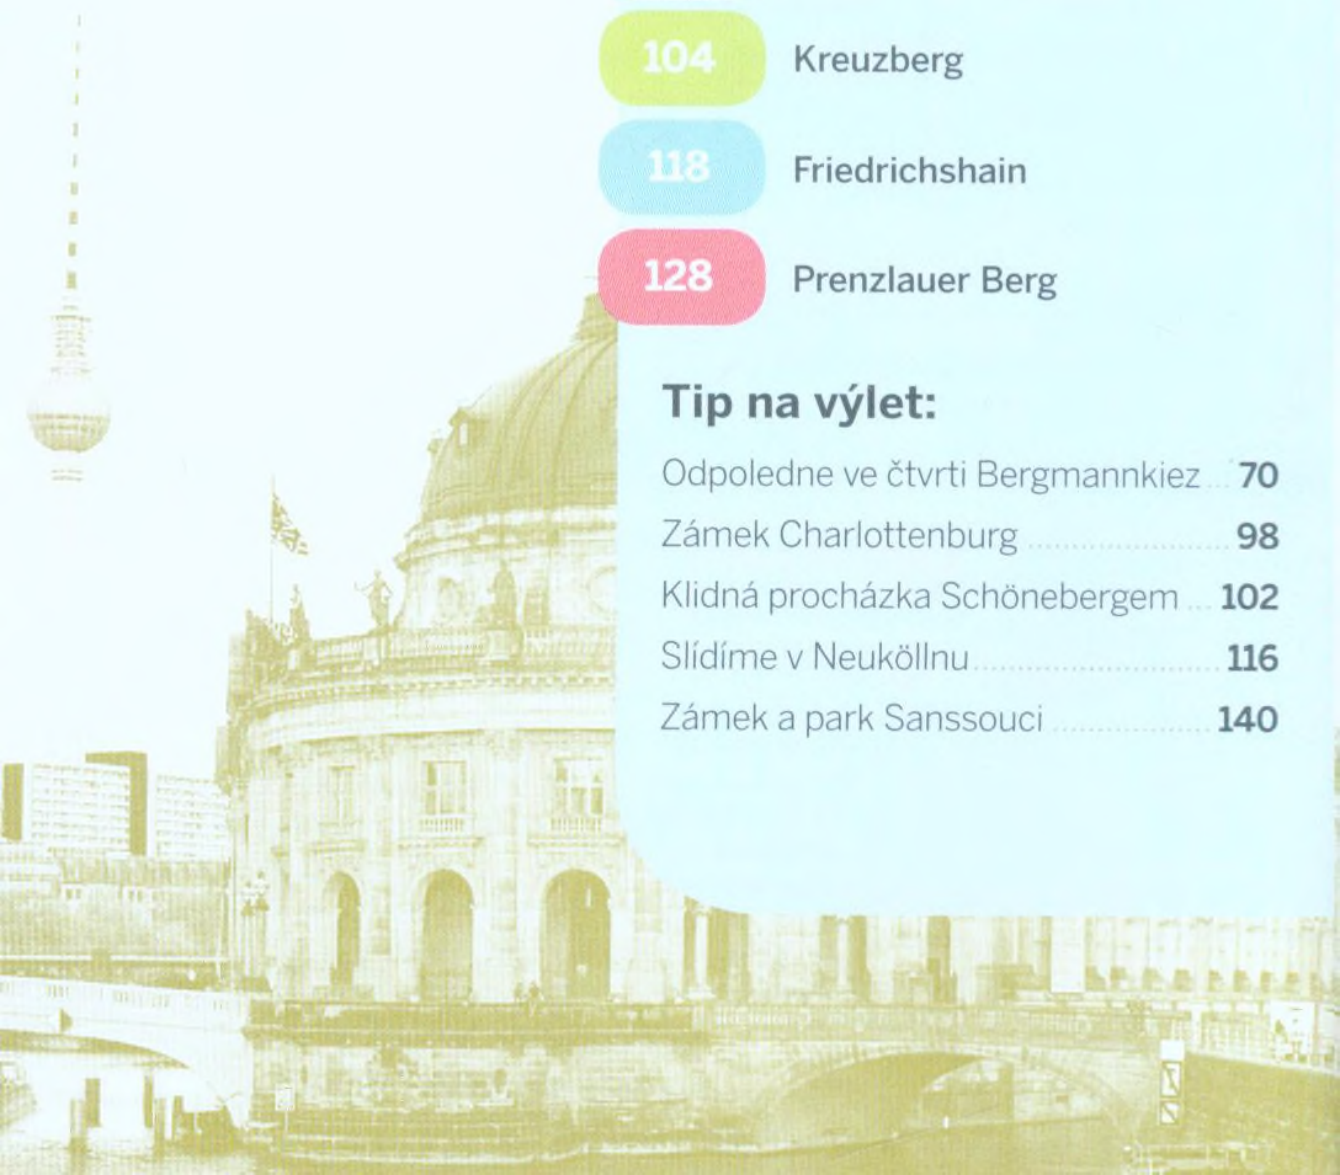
104 Kreuzberg

118 Friedrichshain

128 Prenzlauer Berg

Tip na výlet:

Odpoledne ve čtvrti Bergmannkiez 70
Zámek Charlottenburg 98
Klidná procházka Schönebergem 102
Slídíme v Neuköllnu 116
Zámek a park Sanssouci 140